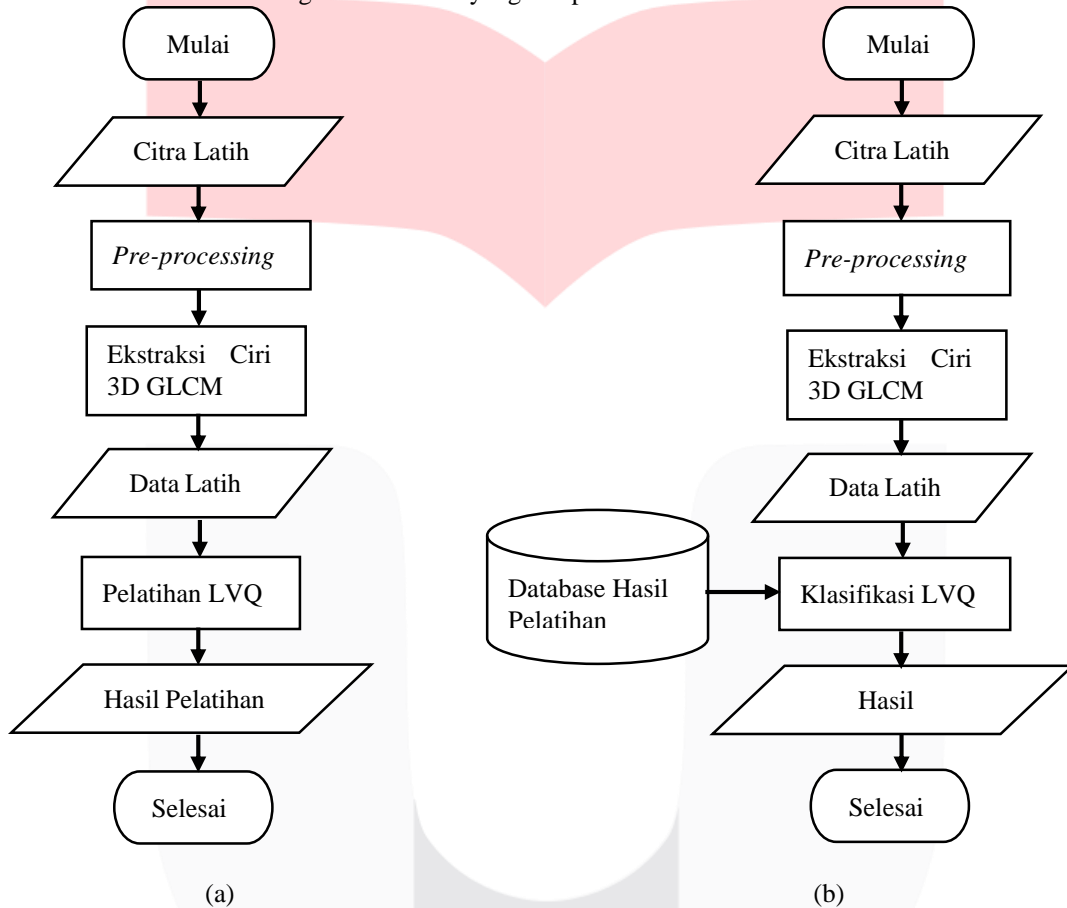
Mulai

Citra Latih

*Pre-processing*

Ekstraksi Ciri 3D GLCM

Data Latih

Pelatihan LVQ

Hasil Pelatihan

Selesai

(a)

Mulai

Citra Latih

*Pre-processing*

Ekstraksi Ciri 3D GLCM

Data Latih

Database Hasil Pelatihan

Klasifikasi LVQ

Hasil

Selesai

(b)